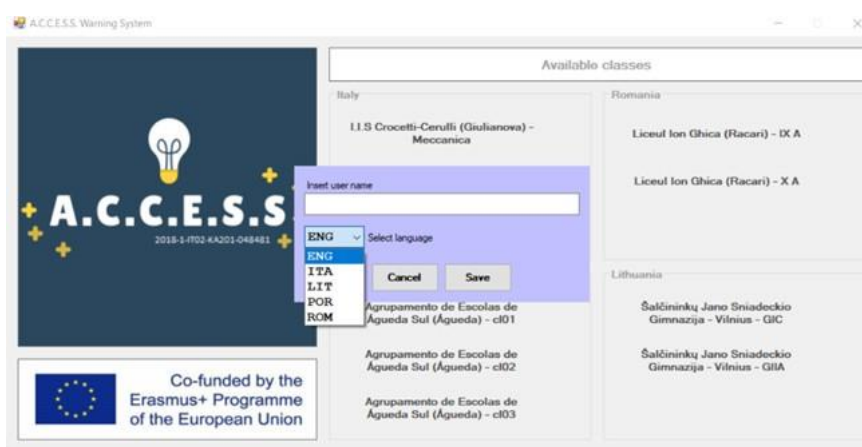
A.C.C.E.S.S. Warning System

A.C.C.E.S.S

2018-1-IT02-KA201-048481

Co-funded by the Erasmus+ Programme of the European Union

Available classes

Italy

I.I.S Crocetti-Cerulli (Giulianova) - Meccanica

Romania

Liceul Ion Ghica (Racari) - IX A

Liceul Ion Ghica (Racari) - X A

Insert user name

ENG

Select language

ENG
ITA
LIT
POR
ROM

Cancel

Save

Lithuania

Agrupamento de Escolas de Águeda Sul (Águeda) - cl01

Šalčininkų Jano Sniadeckio Gimnazija - Vilnius - GIC

Agrupamento de Escolas de Águeda Sul (Águeda) - cl02

Šalčininkų Jano Sniadeckio Gimnazija - Vilnius - GIIA

Agrupamento de Escolas de Águeda Sul (Águeda) - cl03